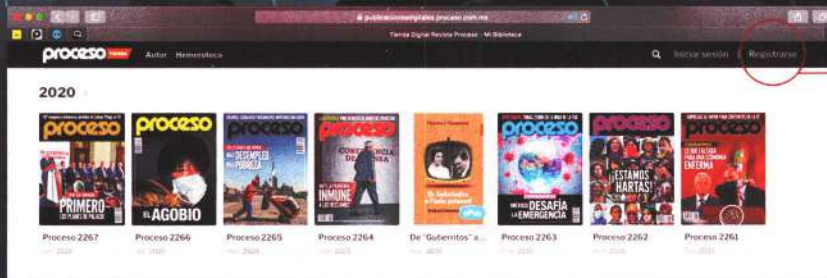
publicacionesdigitales.proceso.com.mx

Tienda Digital Revista Proceso - Mi Biblioteca

proceso tienda Autor Hemeroteca

Iniciar sesión | Registrarse

2020

proceso
PRIMERO
LOS PLANES DE PALACIO

proceso
EL AGOBIO

proceso
MÁS DESEMPLEO MÁS POBREZA

proceso
INMUNE A LOS RETOS

proceso
México DESAFÍA LA EMERGENCIA

proceso
¡ESTAMOS HARTAS!

proceso
PARA UNA ECONOMÍA ENFERMA

Proceso 2267
2020

Proceso 2266
2020

Proceso 2265
2020

Proceso 2264
2020

De "Guberritos" a...
2020

Proceso 2263
2020

Proceso 2262
2020

Proceso 2261
2020